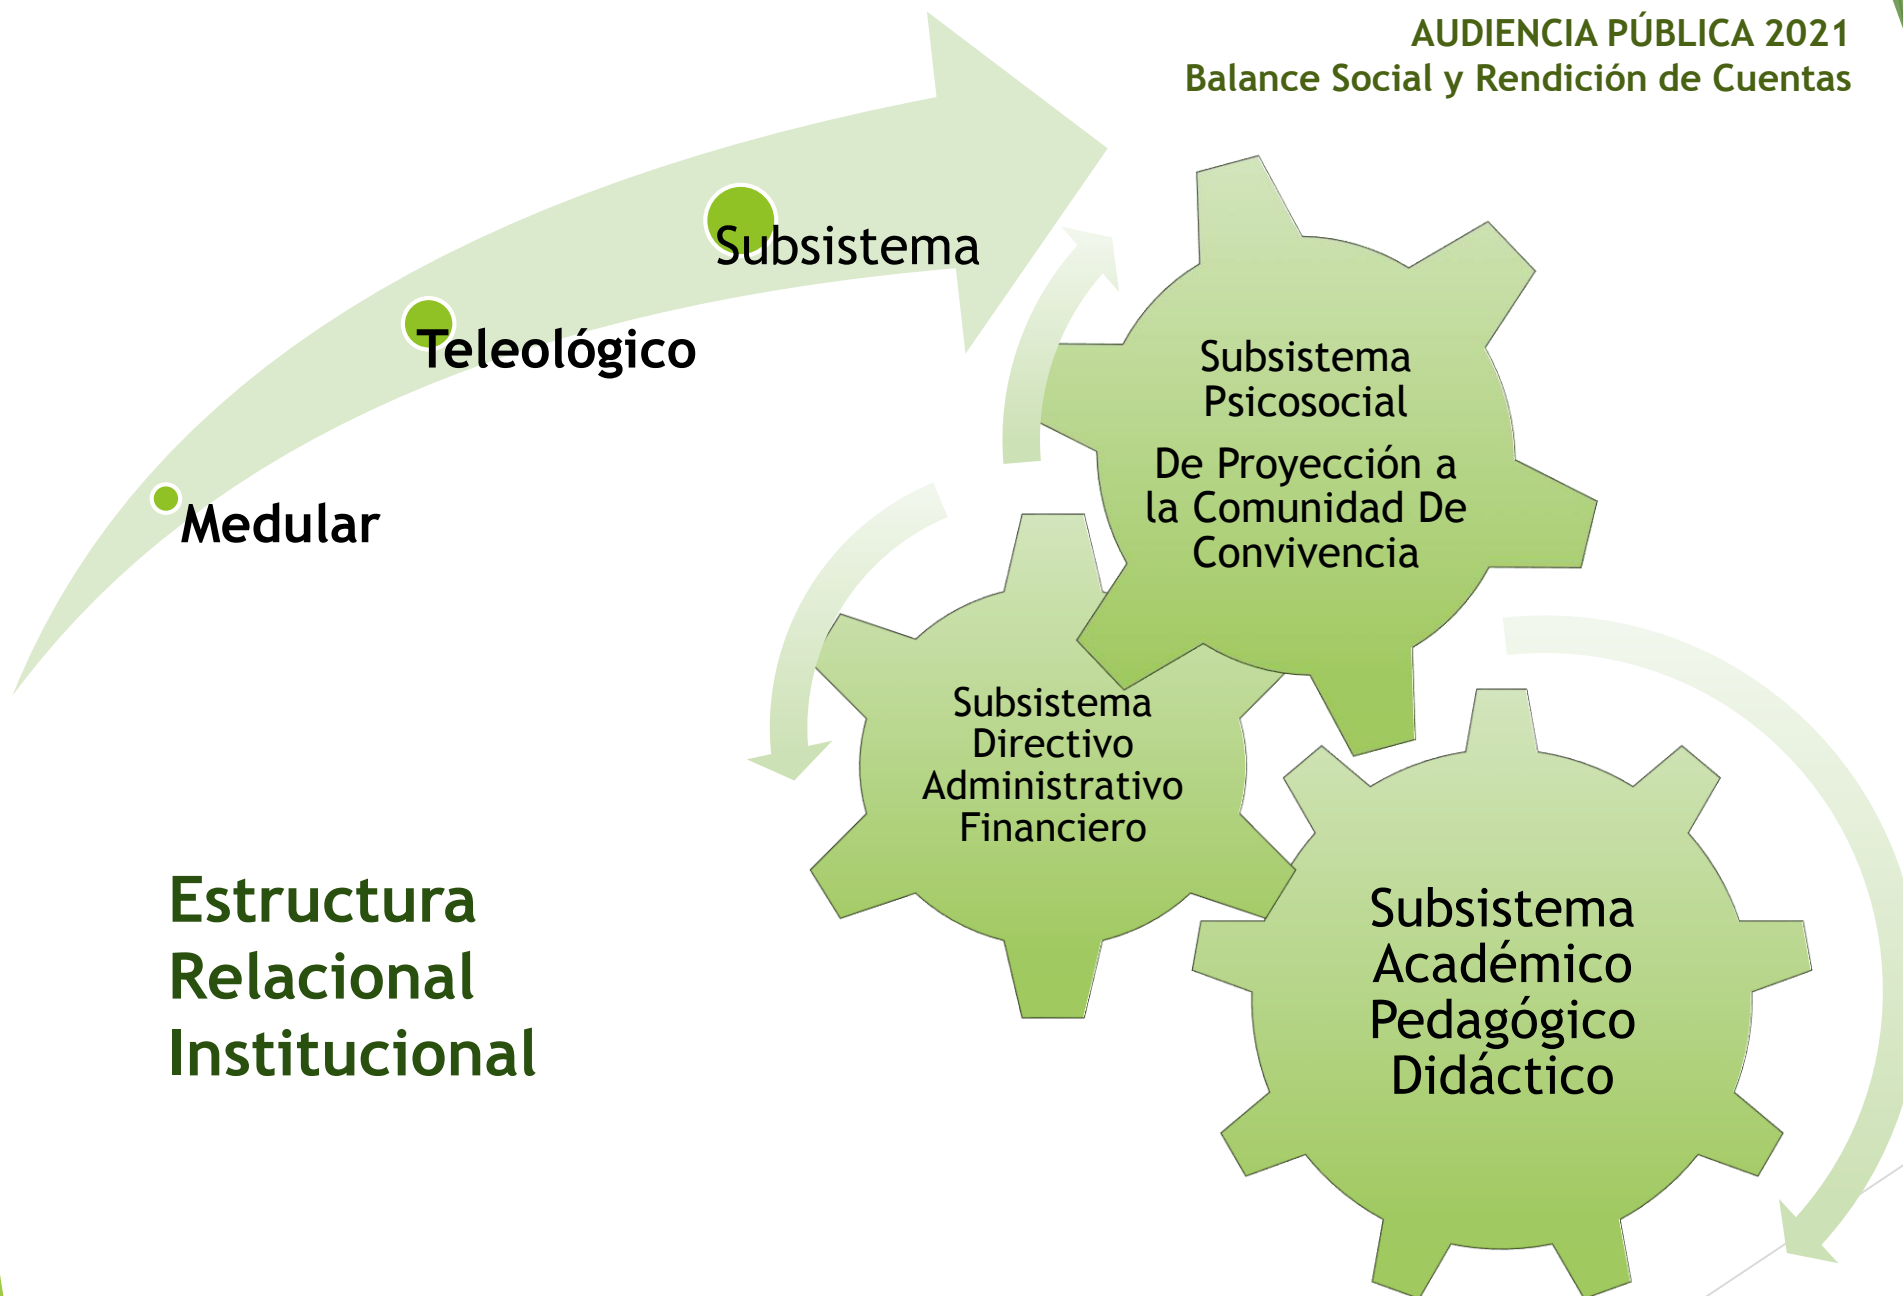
AUDIENCIA PÚBLICA 2021
Balance Social y Rendición de Cuentas

Medular

Teleológico

Subsistema

Subsistema Psicosocial

De Proyección a la Comunidad De Convivencia

Subsistema Directivo Administrativo Financiero

Subsistema Académico Pedagógico Didáctico

Estructura Relacional Institucional